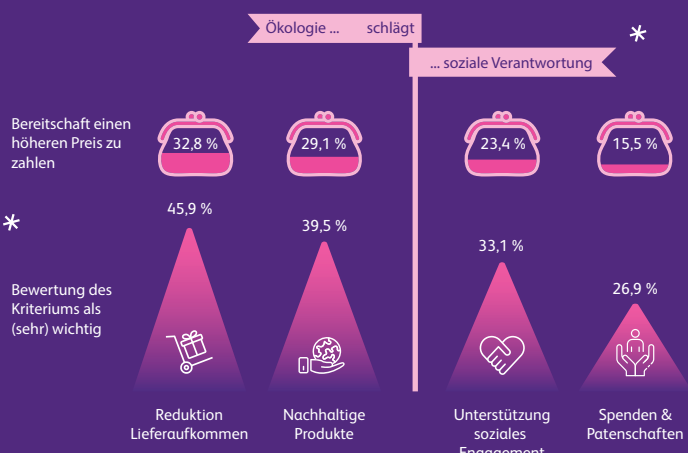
Ökologie ... schlägt

... soziale Verantwortung

Bereitschaft einen höheren Preis zu zahlen

32,8 %

29,1 %

23,4 %

15,5 %

45,9 %

39,5 %

33,1 %

26,9 %

Bewertung des Kriteriums als (sehr) wichtig

Reduktion Lieferaufkommen

Nachhaltige Produkte

Unterstützung soziales Engagement

Spenden & Patenschaften